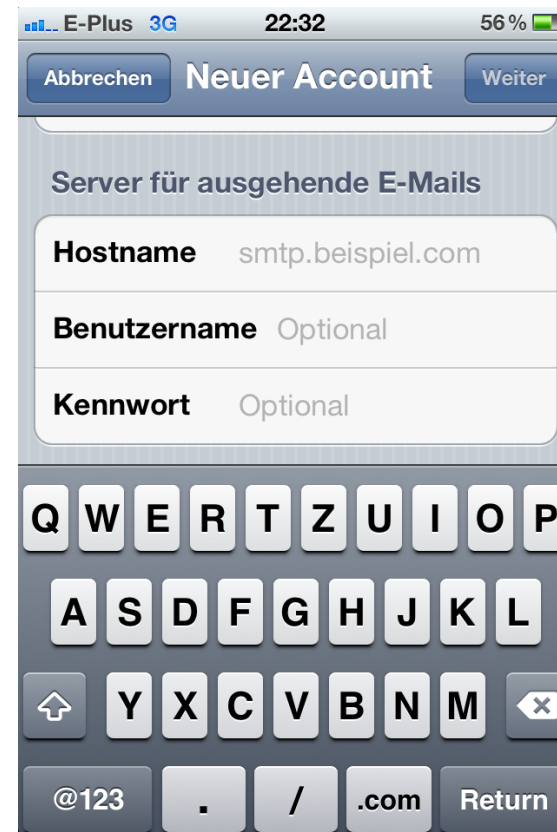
E-Plus 3G 22:32 56 %

Abbrechen Neuer Account Weiter

Server für ausgehende E-Mails

Hostname smtp.beispiel.com

Benutzername Optional

Kennwort Optional

Q W E R T Z U I O P

A S D F G H J K L

Y X C V B N M

@123 . / .com Return